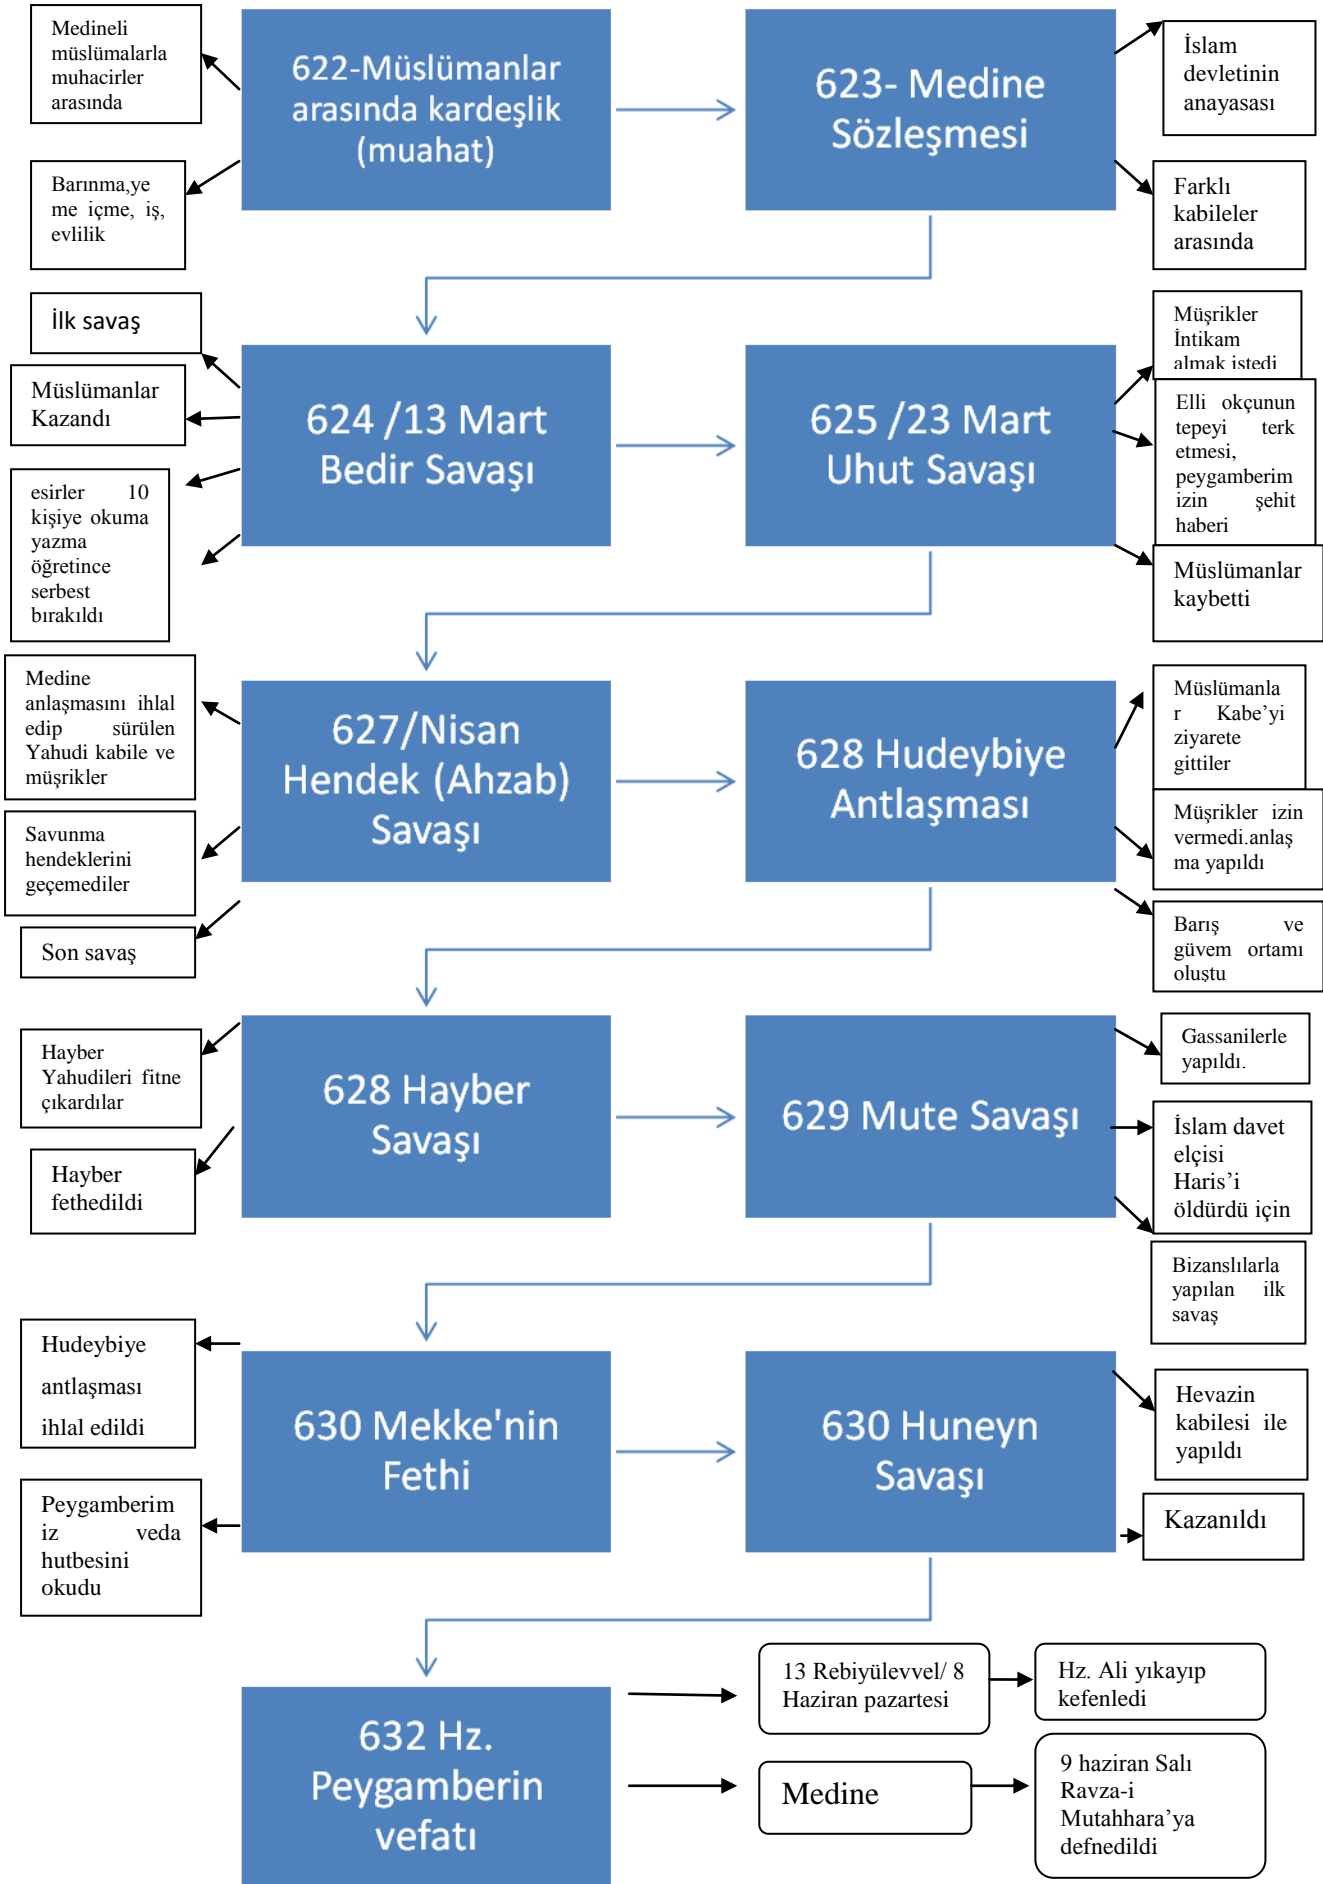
Medineli müslümalarla muhacirler arasında

622-Müslümanlar arasında kardeşlik (muahat)

623- Medine Sözleşmesi

İslam devletinin anayasası

Barınma,yeme içme, iş, evlilik

Farklı kabileler arasında

İlk savaş

Müslümanlar Kazandı

624 /13 Mart Bedir Savaşı

625 /23 Mart Uhut Savaşı

Müşrikler İntikam almak istedi

Elli okçunun tepeyi terk etmesi, peygamberim izin şehit haberi

esirler 10 kişiye okuma yazma öğretince serbest bırakıldı

Müslümanlar kaybetti

Medine anlaşmasını ihlal edip sürülen Yahudi kabile ve müşrikler

627/Nisan Hendek (Ahzab) Savaşı

628 Hudeybiye Antlaşması

Müslümanlar Kabe'yi ziyarete gittiler

Müşrikler izin vermedi.anlaşma yapıldı

Savunma hendeklerini geçemediler

Son savaş

Barış ve güvem ortamı oluştu

Hayber Yahudileri fitne çıkardılar

628 Hayber Savaşı

629 Mute Savaşı

Gassanilerle yapıldı.

İslam davet elçisi Haris'i öldürdü için

Hayber fethedildi

Bizanslılarla yapılan ilk savaş

Hudeybiye antlaşması ihlal edildi

630 Mekke'nin Fethi

630 Huneyn Savaşı

Hevazin kabilesi ile yapıldı

Peygamberim iz veda hutbesini okudu

Kazanıldı

632 Hz. Peygamberin vefatı

13 Rebiyülevvel/ 8 Haziran pazartesi

Hz. Ali yıkayıp kefenledi

Medine

9 haziran Salı Ravza-i Mutahhara'ya defnedildi